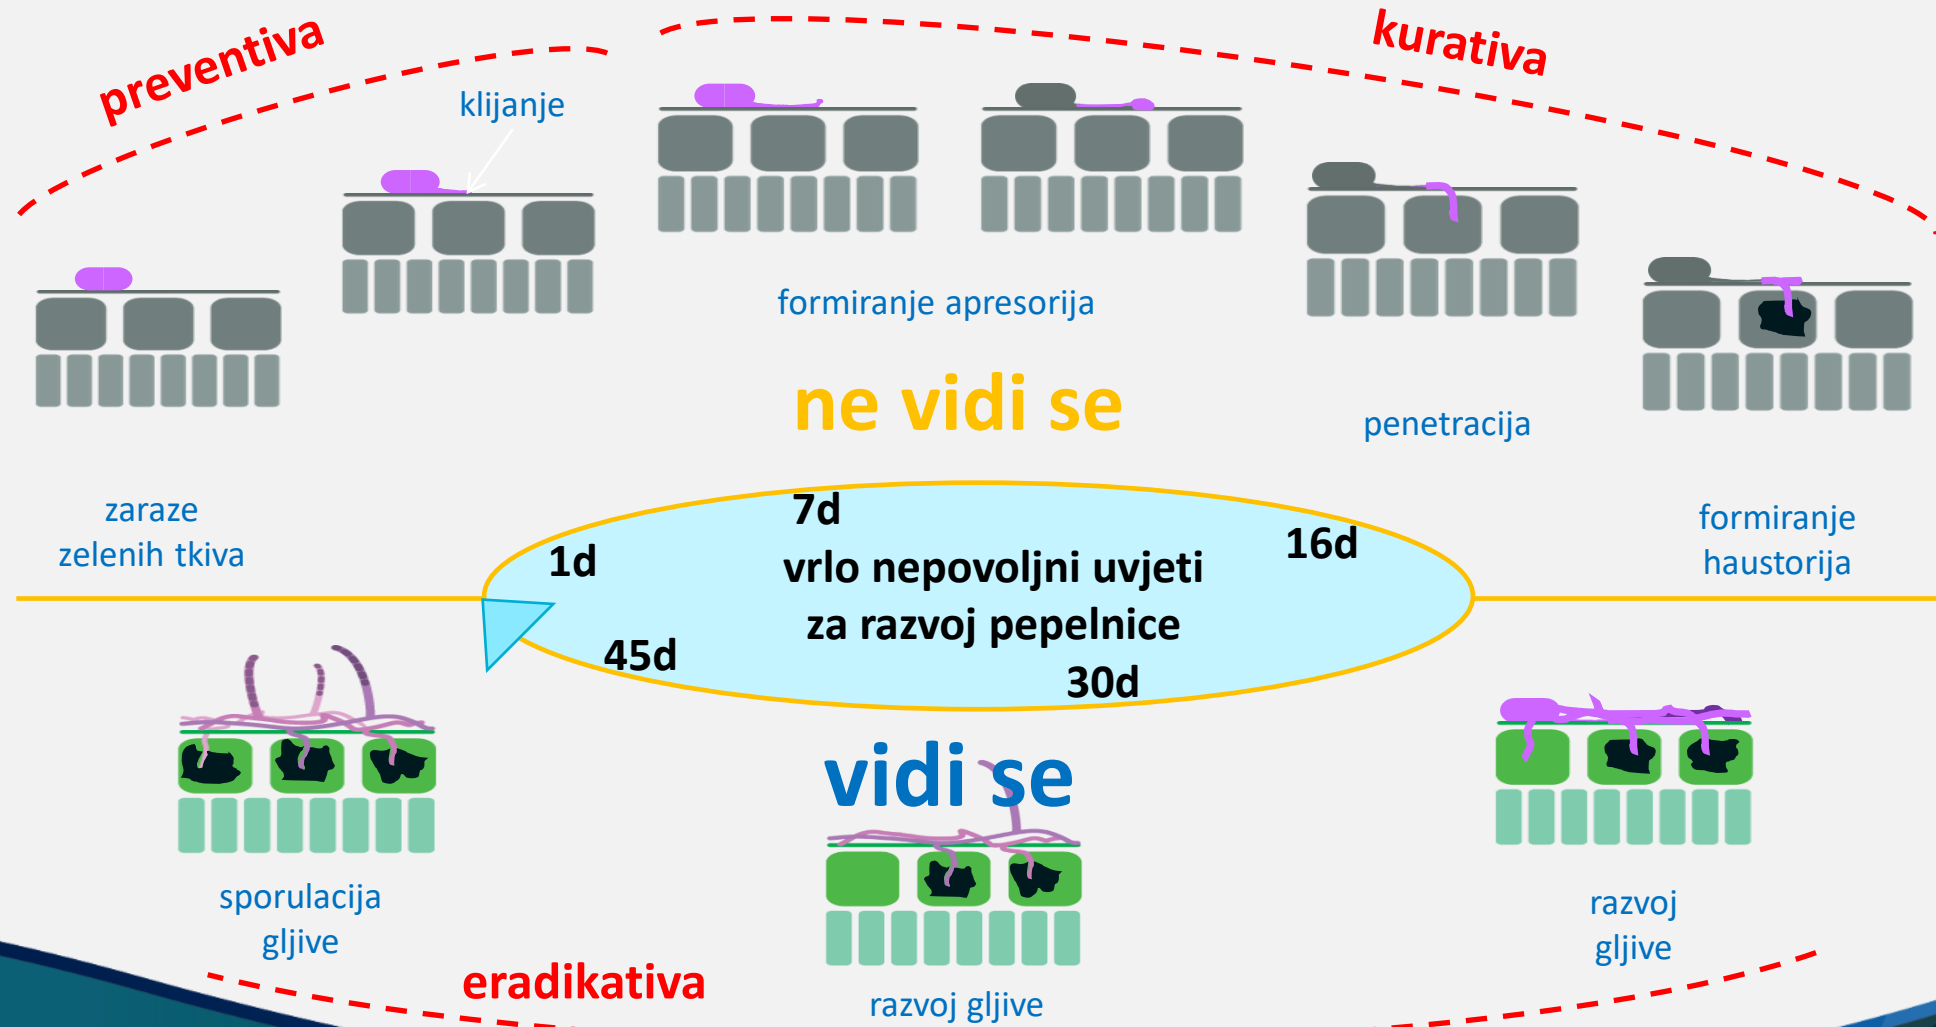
preventiva

kurativa

klijanje

formiranje apresorija

ne vidi se

penetracija

zaraze zelenih tkiva

formiranje haustorija

7d

1d

16d

vrlo nepovoljni uvjeti za razvoj pepelnice

45d

30d

vidi se

sporulacija gljive

razvoj gljive

razvoj gljive

eradikativa